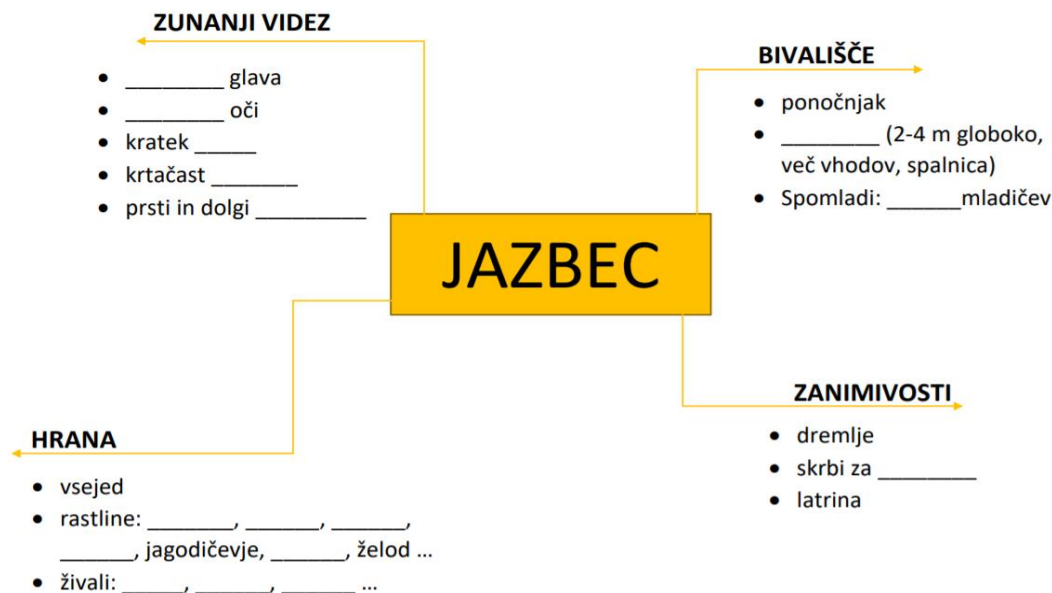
ZUNANJI VIDEZ

- _________ glava
- _________ oči
- kratek ______
- krtačast ________
- prsti in dolgi __________

BIVALIŠČE

- ponočnjak
- _________ (2-4 m globoko, več vhodov, spalnica)
- Spomladi: _______mladičev

JAZBEC

HRANA

- vsejed
- rastline: ________, _______, _______, _______, jagodičevje, _______, želod …
- živali: ______, _______, _______ …

ZANIMIVOSTI

- dremlje
- skrbi za _________
- latrina